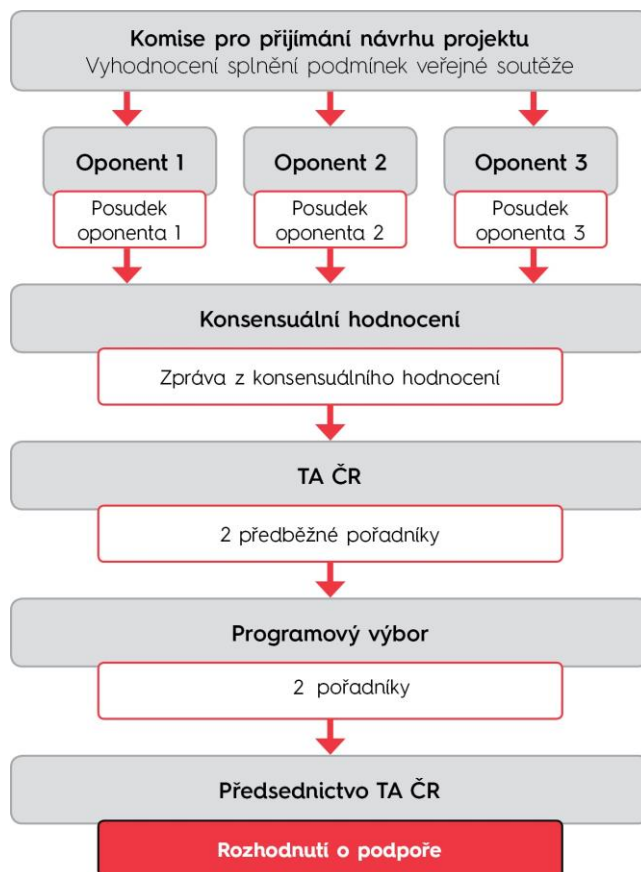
Komise pro přijímání návrhu projektu
Vyhodnocení splnění podmínek veřejné soutěže

Oponent 1

Posudek oponenta 1

Oponent 2

Posudek oponenta 2

Oponent 3

Posudek oponenta 3

Konsensuální hodnocení

Zpráva z konsensuálního hodnocení

TA ČR

2 předběžné pořadníky

Programový výbor

2 pořadníky

Předsednictvo TA ČR

Rozhodnutí o podpoře